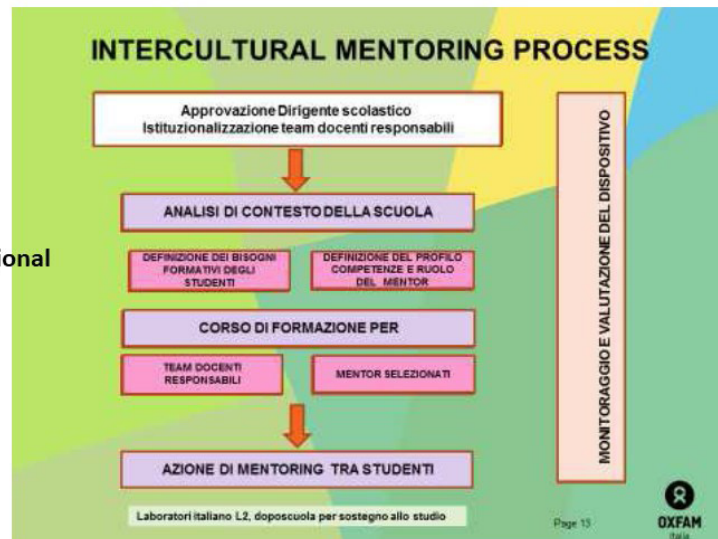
INTERCULTURAL MENTORING PROCESS

Approvazione Dirigente scolastico
Istituzionalizzazione team docenti responsabili

ANALISI DI CONTESTO DELLA SCUOLA

DEFINIZIONE DEI BISOGNI FORMATIVI DEGLI STUDENTI

DEFINIZIONE DEL PROFILO COMPETENZE E RUOLO DEL MENTOR

CORSO DI FORMAZIONE PER

TEAM DOCENTI RESPONSABILI

MENTOR SELEZIONATI

AZIONE DI MENTORING TRA STUDENTI

MONITORAGGIO E VALUTAZIONE DEL DISPOSITIVO

ional

Laboratori italiano L2, doposcuola per sostegno allo studio

Page 13

OXFAM
Italia